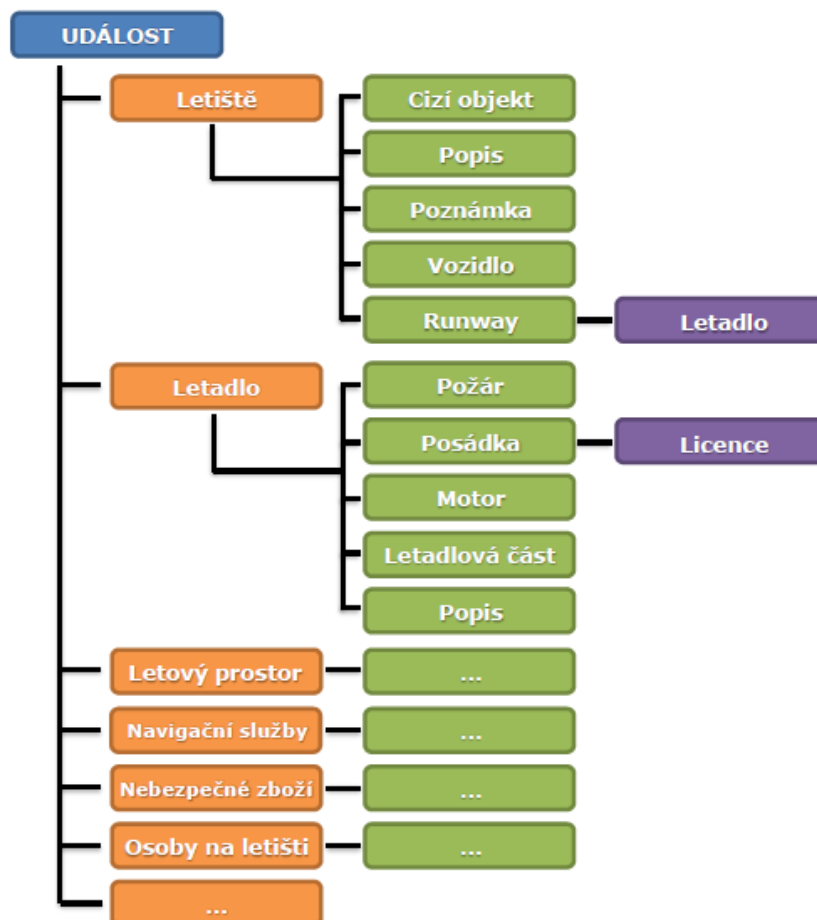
UDÁLOST

Letiště
Cizí objekt
Popis
Poznámka
Vozidlo
Runway
Letadlo

Letadlo
Požár
Posádka
Licence
Motor
Letadlová část
Popis

Letový prostor
...

Navigační služby
...

Nebezpečné zboží
...

Osoby na letišti
...

...